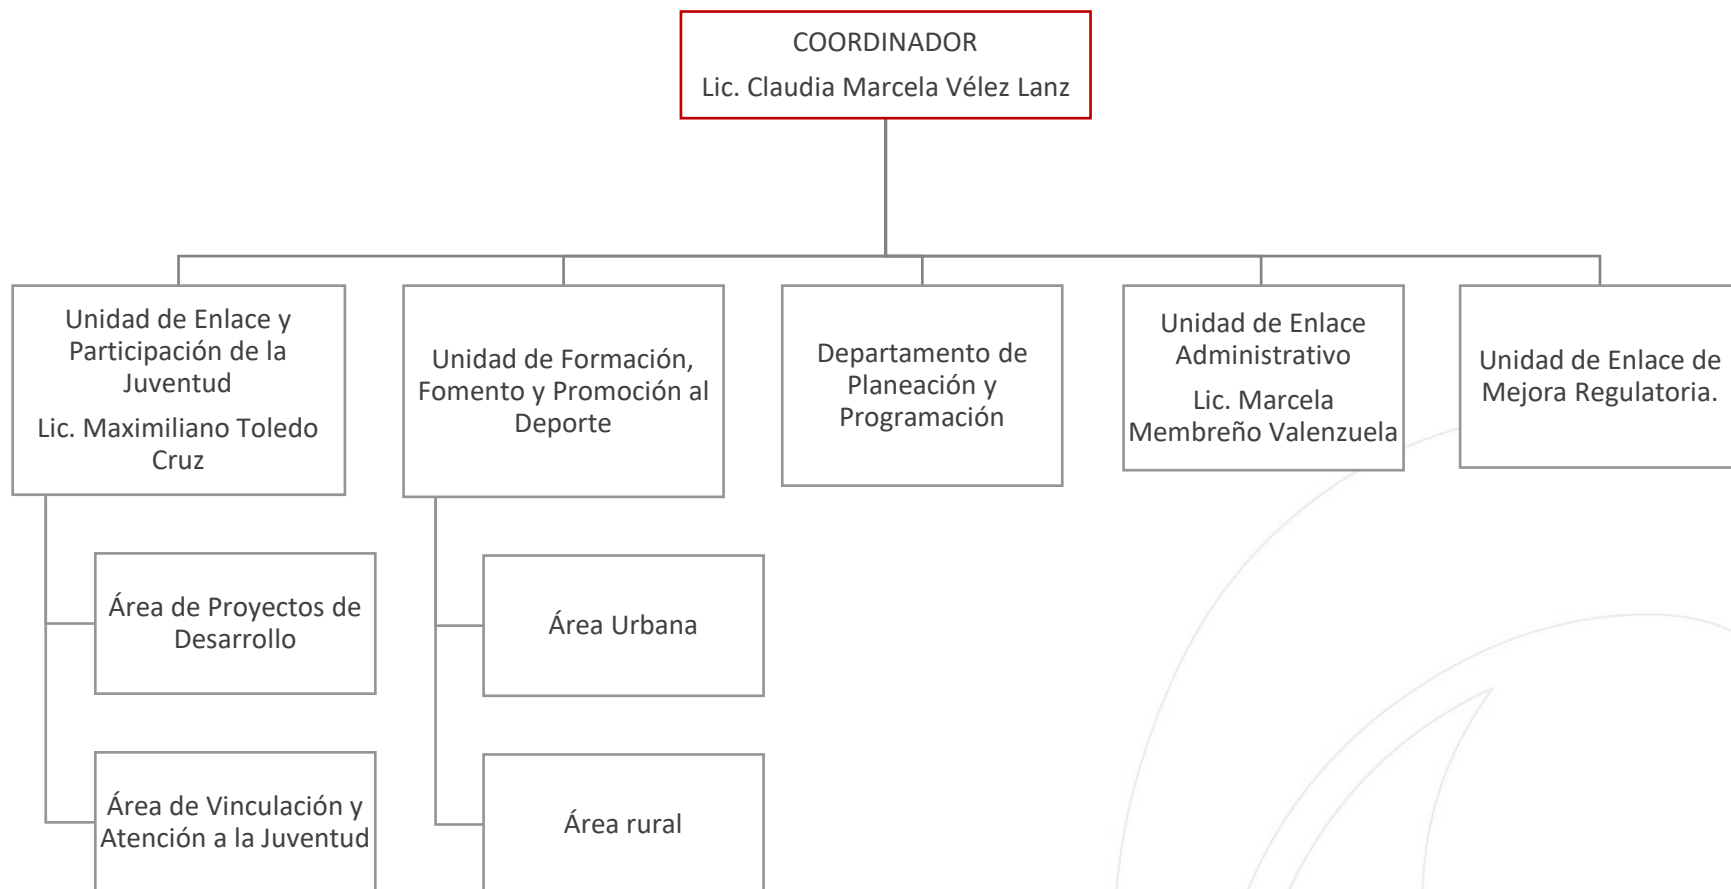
COORDINADOR

Lic. Claudia Marcela Vélez Lanz

Unidad de Enlace y Participación de la Juventud

Lic. Maximiliano Toledo Cruz

Unidad de Formación, Fomento y Promoción al Deporte

Departamento de Planeación y Programación

Unidad de Enlace Administrativo

Lic. Marcela Membreño Valenzuela

Unidad de Enlace de Mejora Regulatoria.

Área de Proyectos de Desarrollo

Área de Vinculación y Atención a la Juventud

Área Urbana

Área rural